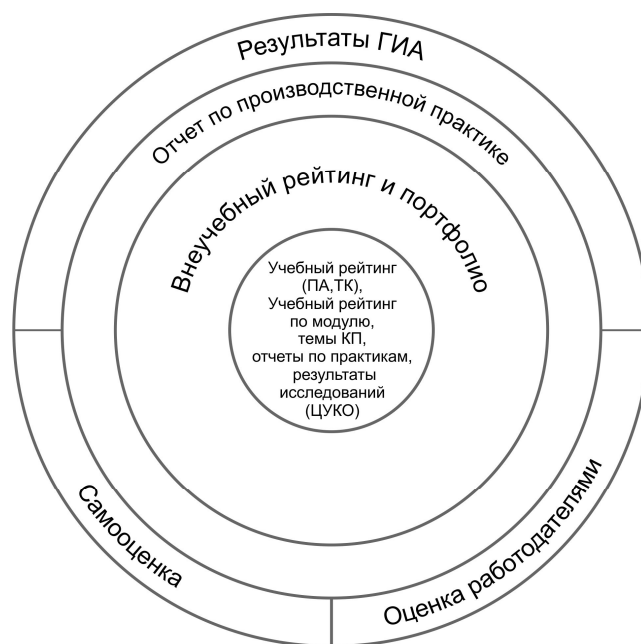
Результаты ГИА

Отчет по производственной практике

Внеучебный рейтинг и портфолио

Учебный рейтинг (ПА,ТК), Учебный рейтинг по модулю, темы КП, отчеты по практикам, результаты исследований (ЦУКО)

Самооценка

Оценка работодателями